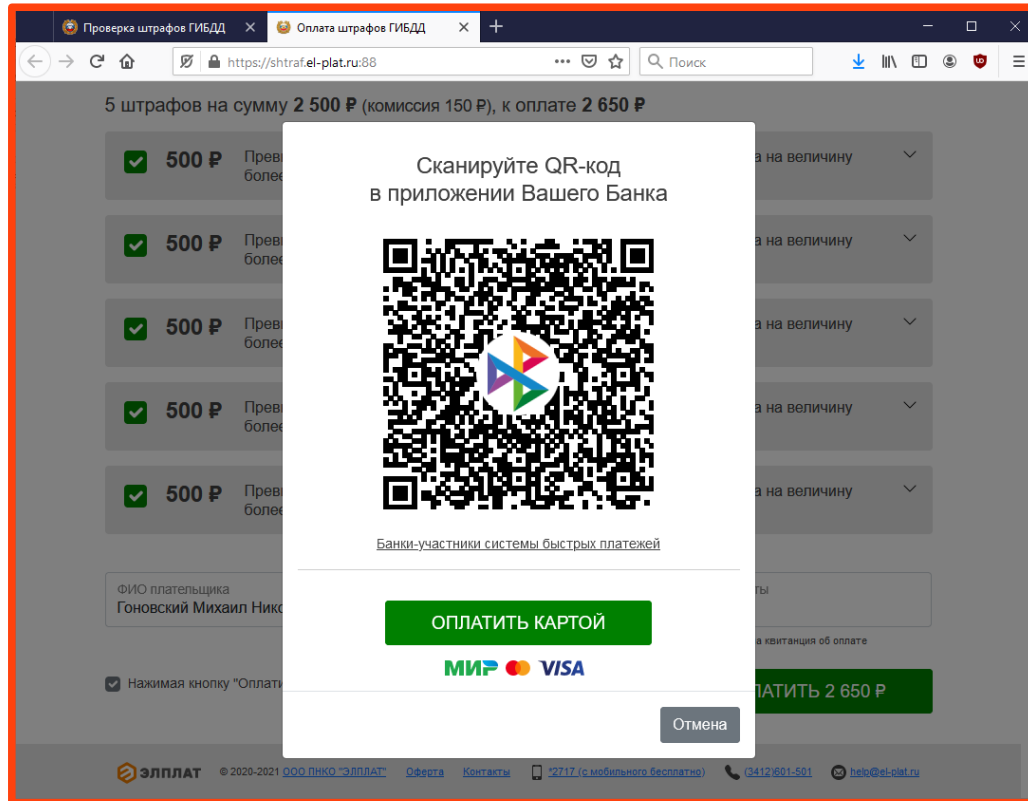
Проверка штрафов ГИБДД
Оплата штрафов ГИБДД
https://shtraf.el-plat.ru:88
Поиск

5 штрафов на сумму 2 500 ₽ (комиссия 150 ₽), к оплате 2 650 ₽

500 ₽ Прев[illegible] более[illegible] на величину
500 ₽ Прев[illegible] более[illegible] на величину
500 ₽ Прев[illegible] более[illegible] на величину
500 ₽ Прев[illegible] более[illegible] на величину
500 ₽ Прев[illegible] более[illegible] на величину

ФИО плательщика
Гоновский Михаил Нико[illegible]
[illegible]ты
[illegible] квитанция об оплате

Нажимая кнопку "Оплати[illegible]
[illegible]ЛАТИТЬ 2 650 ₽

Сканируйте QR-код
в приложении Вашего Банка

Банки-участники системы быстрых платежей

ОПЛАТИТЬ КАРТОЙ

МИР VISA

Отмена

ЭЛПЛАТ © 2020-2021 ООО ПНКО "ЭЛПЛАТ" Оферта Контакты *2717 (с мобильного бесплатно) (3412)601-501 help@el-plat.ru